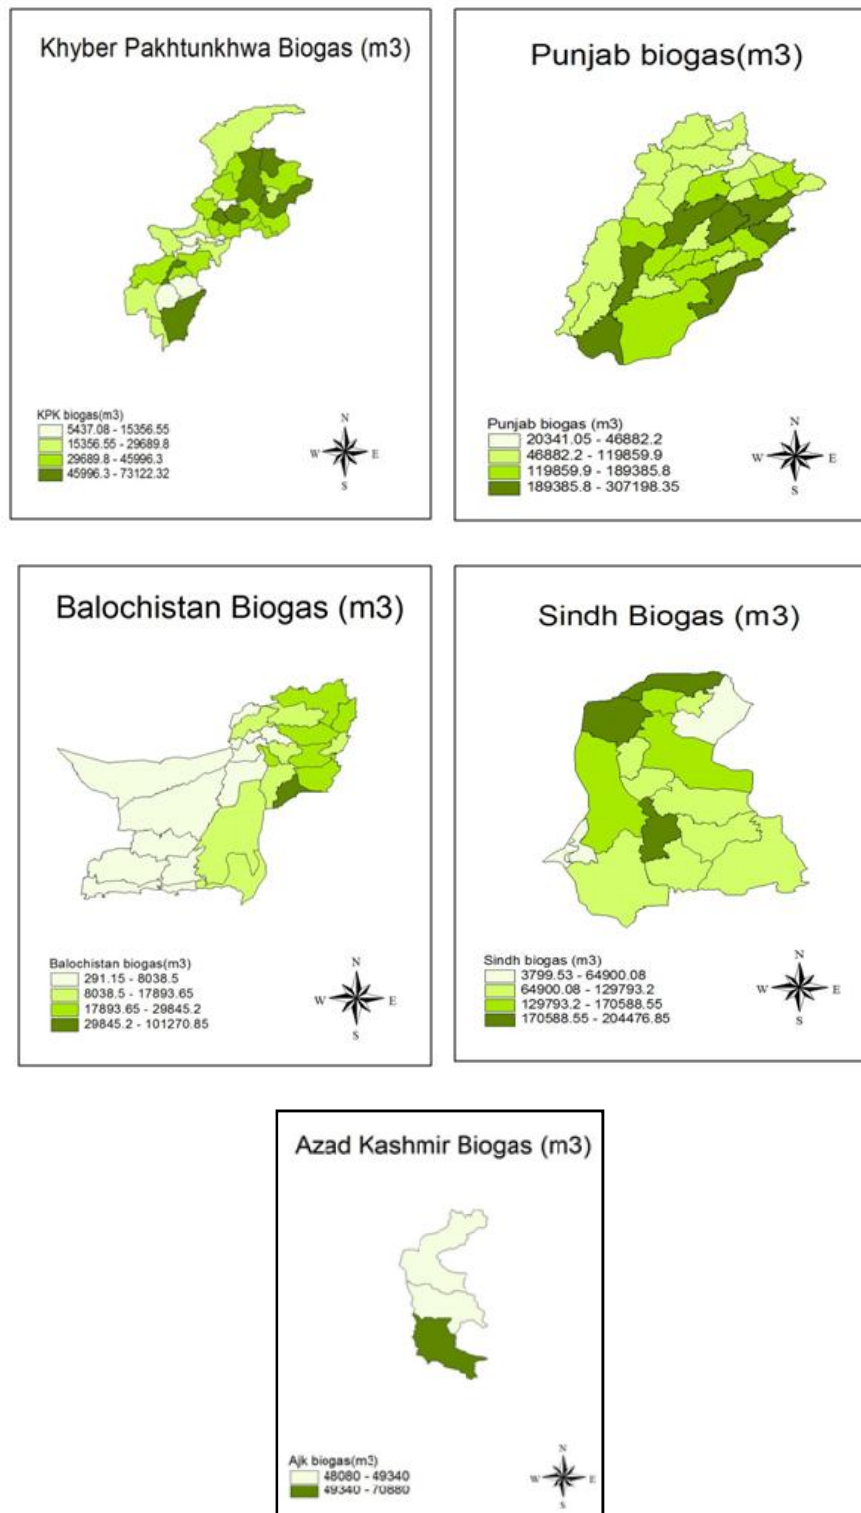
Khyber Pakhtunkhwa Biogas (m3)

KPK biogas(m3)
5437.08 - 15356.55
15356.55 - 29689.8
29689.8 - 45996.3
45996.3 - 73122.32

N
W E
S

Punjab biogas(m3)

Punjab biogas (m3)
20341.05 - 46882.2
46882.2 - 119859.9
119859.9 - 189385.8
189385.8 - 307198.35

N
W E
S

Balochistan Biogas (m3)

Balochistan biogas(m3)
291.15 - 8038.5
8038.5 - 17893.65
17893.65 - 29845.2
29845.2 - 101270.85

N
W E
S

Sindh Biogas (m3)

Sindh biogas (m3)
3799.53 - 64900.08
64900.08 - 129793.2
129793.2 - 170588.55
170588.55 - 204476.85

N
W E
S

Azad Kashmir Biogas (m3)

Ajk biogas(m3)
48080 - 49340
49340 - 70880

N
W E
S